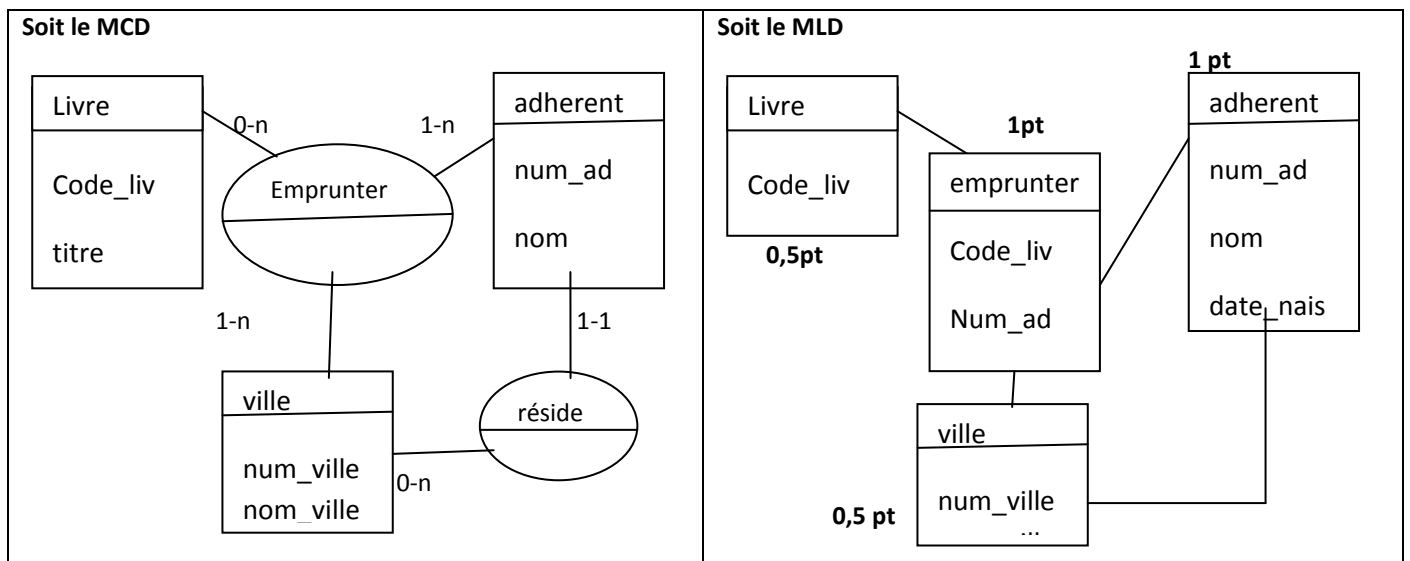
| Soit le MCD | Soit le MLD |
|---|---|
| Livre<br>Code_liv<br>titre<br>0-n<br>Emprunter<br>1-n<br>adherent<br>num_ad<br>nom<br>1-n<br>1-1<br>ville<br>num_ville<br>nom_ville<br>0-n<br>réside | Livre<br>Code_liv<br>0,5pt<br>1pt<br>emprunter<br>Code_liv<br>Num_ad<br>1 pt<br>adherent<br>num_ad<br>nom<br>date_nais<br>ville<br>num_ville<br>...<br>0,5 pt |